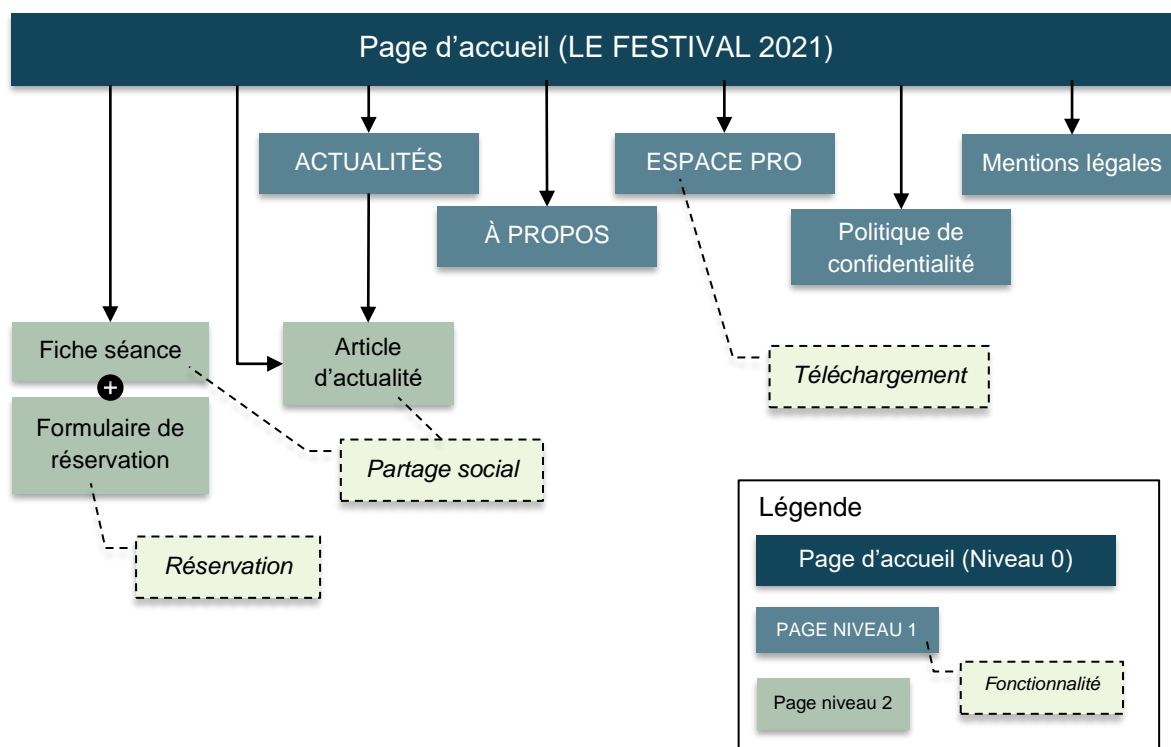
Page d’accueil (LE FESTIVAL 2021)

ACTUALITÉS

À PROPOS

ESPACE PRO

Politique de confidentialité

Mentions légales

Fiche séance

Formulaire de réservation

Article d’actualité

Téléchargement

Partage social

Réservation

Légende

Page d’accueil (Niveau 0)

PAGE NIVEAU 1

Fonctionnalité

Page niveau 2